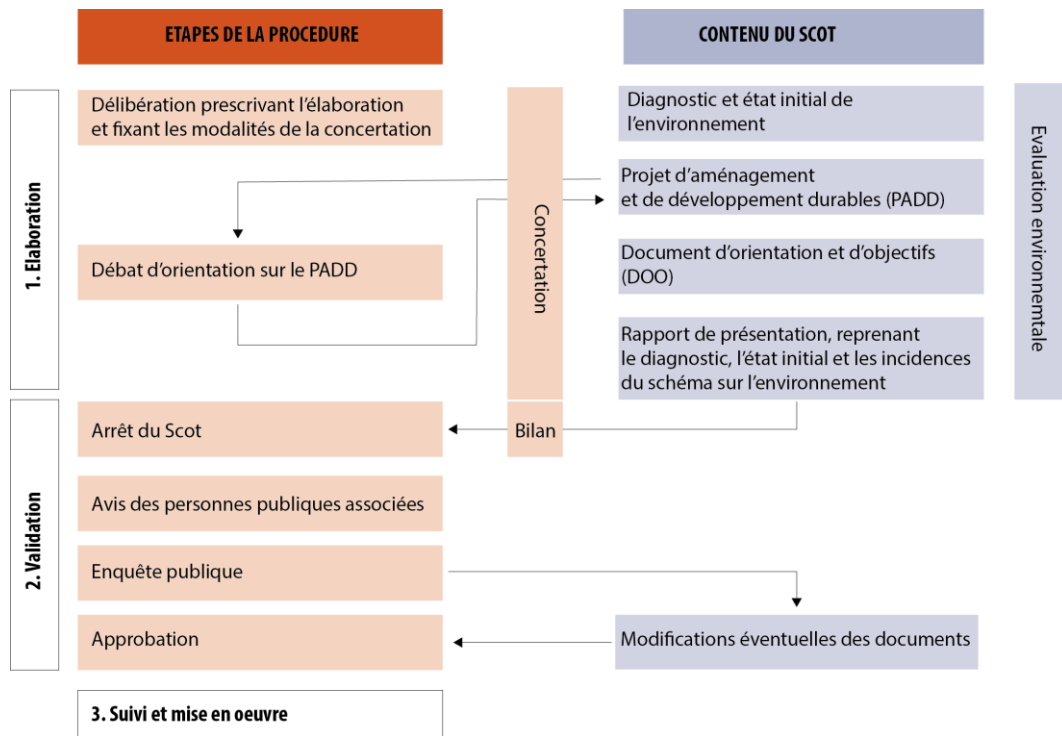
ETAPES DE LA PROCEDURE

CONTENU DU SCOT

1. Elaboration

Délibération prescrivant l'élaboration et fixant les modalités de la concertation

Débat d'orientation sur le PADD

Concertation

Diagnostic et état initial de l'environnement

Projet d'aménagement et de développement durables (PADD)

Document d'orientation et d'objectifs (DOO)

Rapport de présentation, reprenant le diagnostic, l'état initial et les incidences du schéma sur l'environnement

Evaluation environnementale

2. Validation

Arrêt du Scot

Bilan

Avis des personnes publiques associées

Enquête publique

Approbation

Modifications éventuelles des documents

3. Suivi et mise en oeuvre